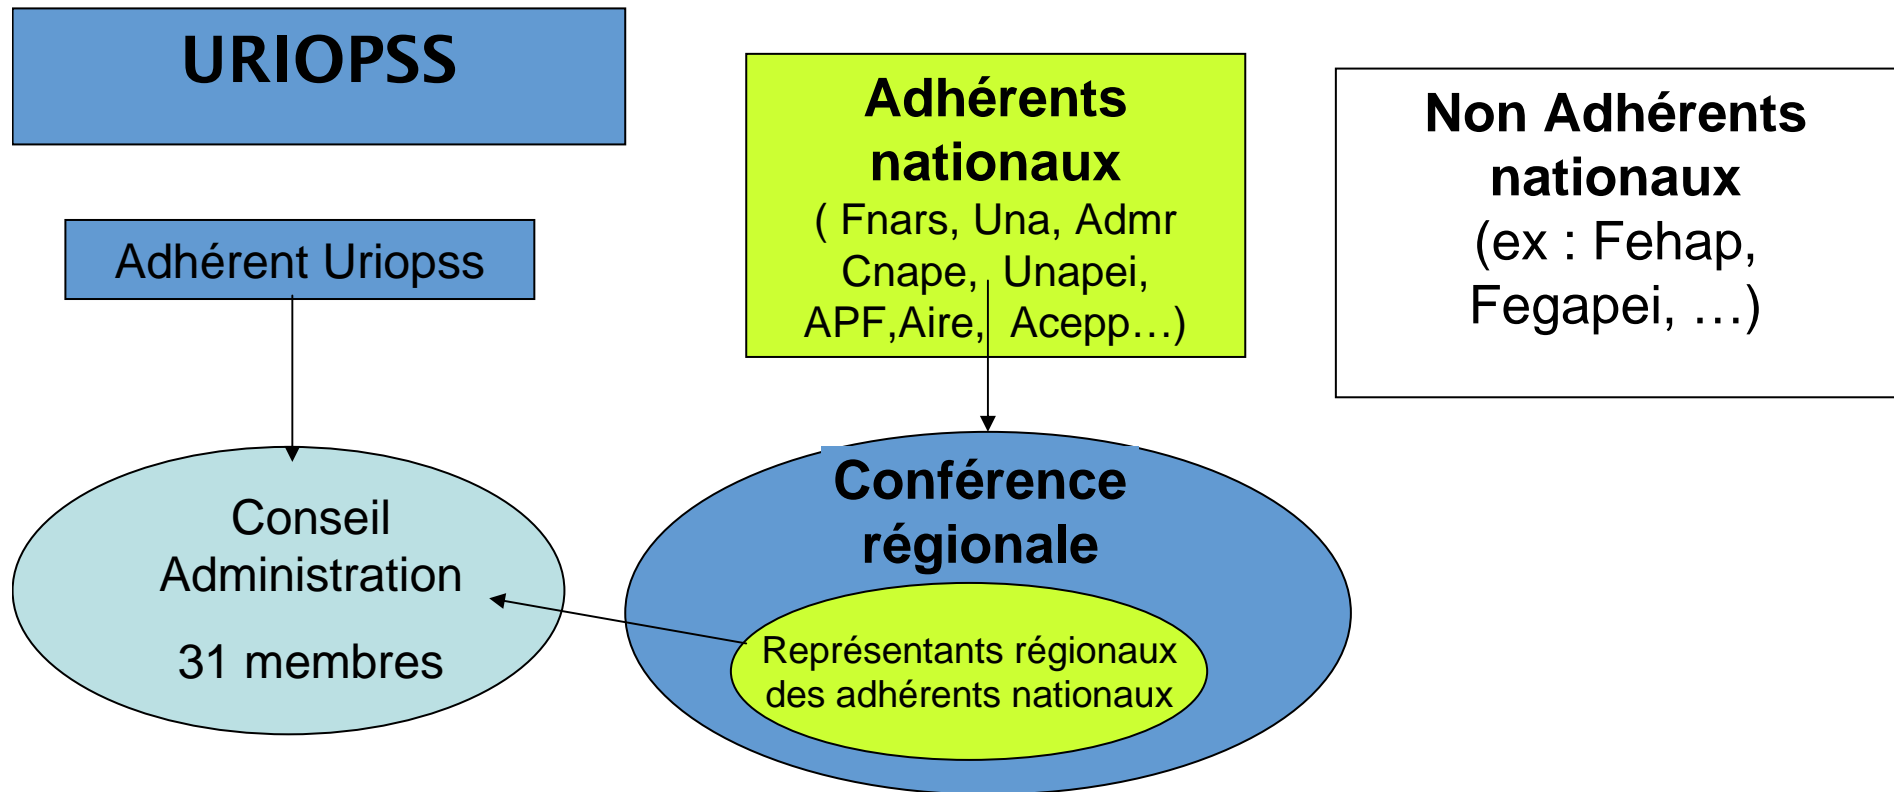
URIOPSS

Adhérents nationaux
( Fnars, Una, Admr Cnape, Unapei, APF,Aire, Acepp…)

Non Adhérents nationaux
(ex : Fehap, Fegapei, …)

Adhérent Uriopss

Conseil Administration

31 membres

Conférence régionale

Représentants régionaux des adhérents nationaux